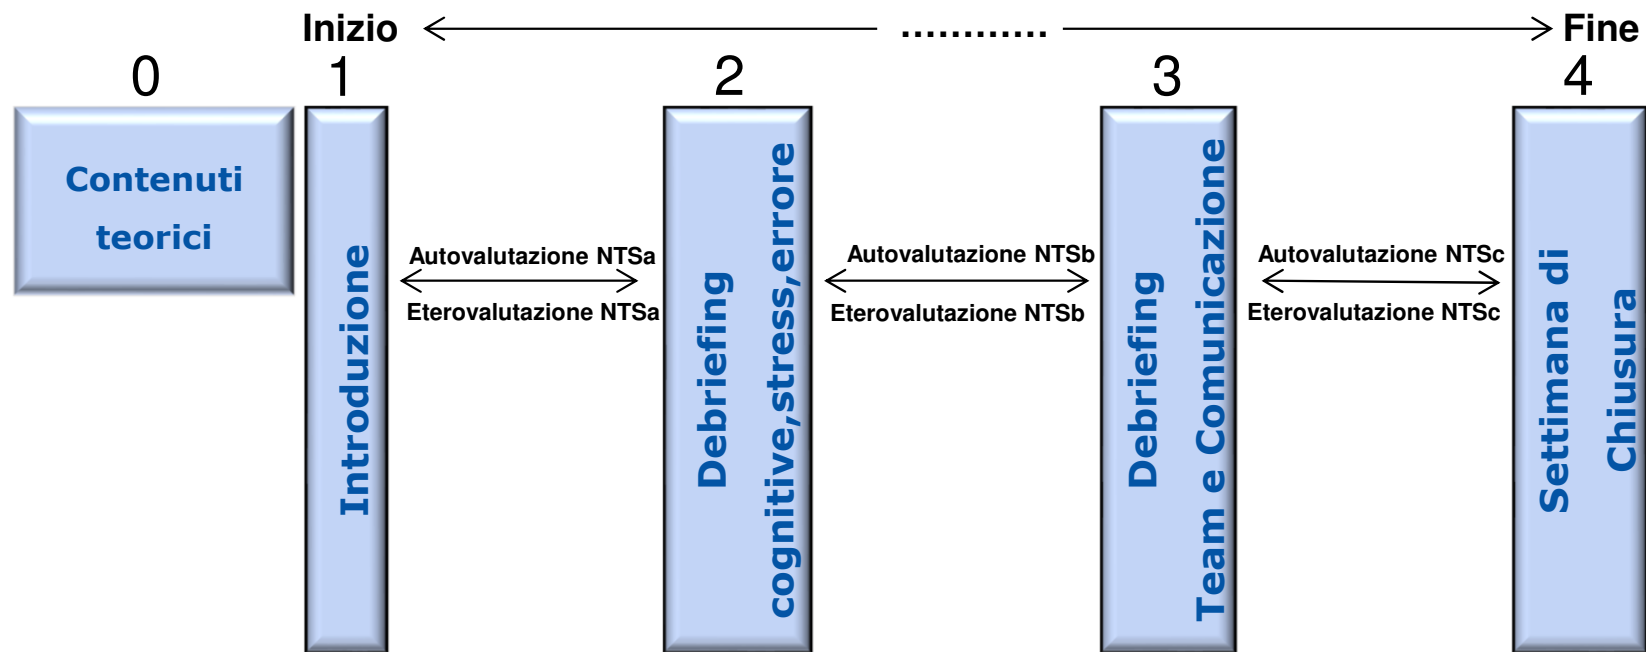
Inizio ........... Fine

0

Contenuti teorici

1

Introduzione

Autovalutazione NTSa

Eterovalutazione NTSa

2

Debriefing cognitive,stress,errore

Autovalutazione NTSb

Eterovalutazione NTSb

3

Debriefing Team e Comunicazione

Autovalutazione NTSc

Eterovalutazione NTSc

4

Settimana di Chiusura